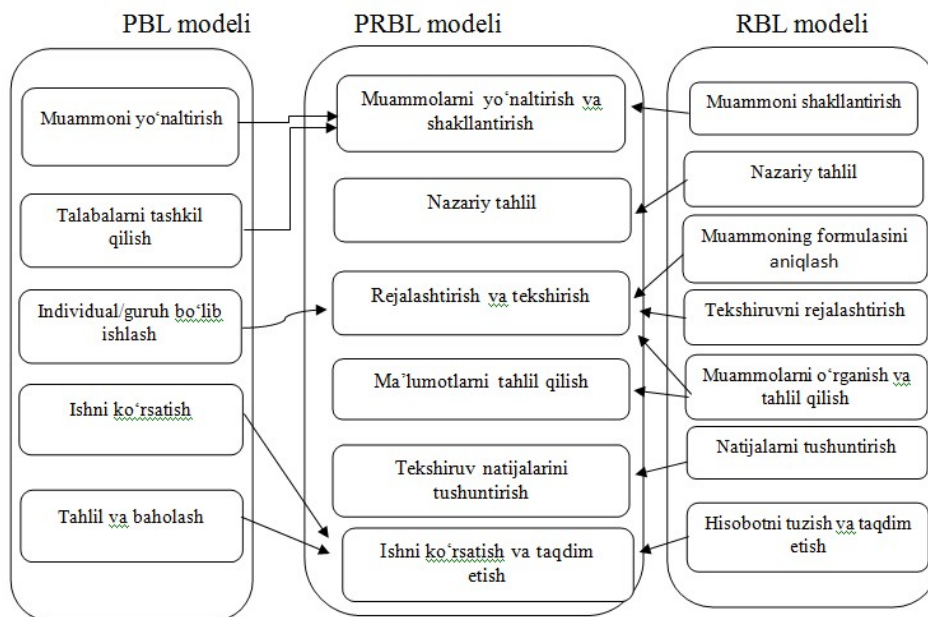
PBL modeli

Muammoni yo‘naltirish

Talabalarni tashkil qilish

Individual/guruh bo‘lib ishlash

Ishni ko‘rsatish

Tahlil va baholash

PRBL modeli

Muammolarni yo‘naltirish va shakllantirish

Nazariy tahlil

Rejalashtirish va tekshirish

Ma’lumotlarni tahlil qilish

Tekshiruv natijalarini tushuntirish

Ishni ko‘rsatish va taqdim etish

RBL modeli

Muammoni shakllantirish

Nazariy tahlil

Muammoning formulasini aniqlash

Tekshiruvni rejalashtirish

Muammolarni o‘rganish va tahlil qilish

Natijalarni tushuntirish

Hisobotni tuzish va taqdim etish